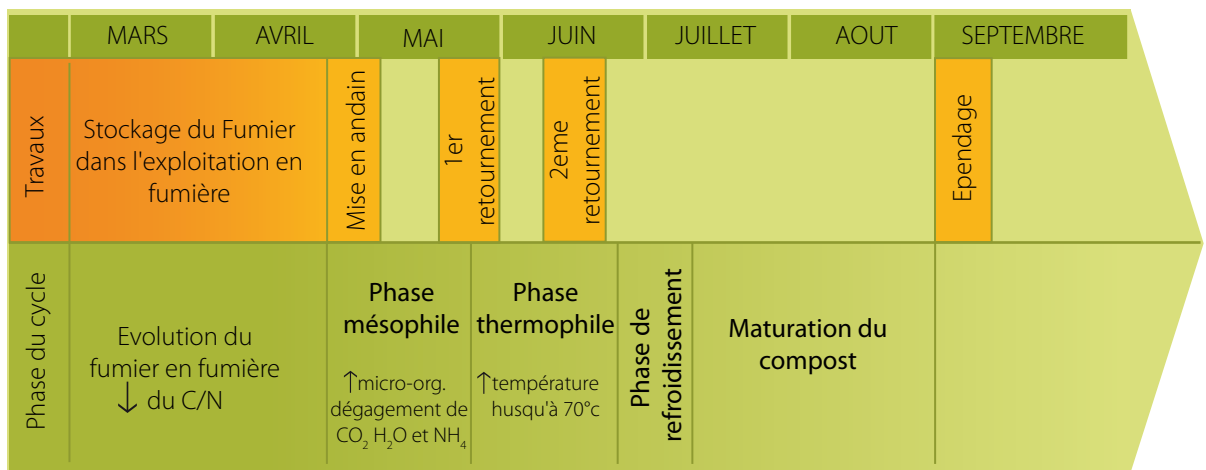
MARS | AVRIL | MAI | JUIN | JUILLET | AOUT | SEPTEMBRE

Travaux

Stockage du Fumier dans l'exploitation en fumière

Mise en andain

1er retournement

2eme retournement

Ependage

Phase du cycle

Evolution du fumier en fumière ↓ du C/N

Phase mésophile

↑micro-org. dégagement de $CO_2$ $H_2O$ et $NH_4$

Phase thermophile

↑température husqu'à 70°c

Phase de refroidissement

Maturation du compost